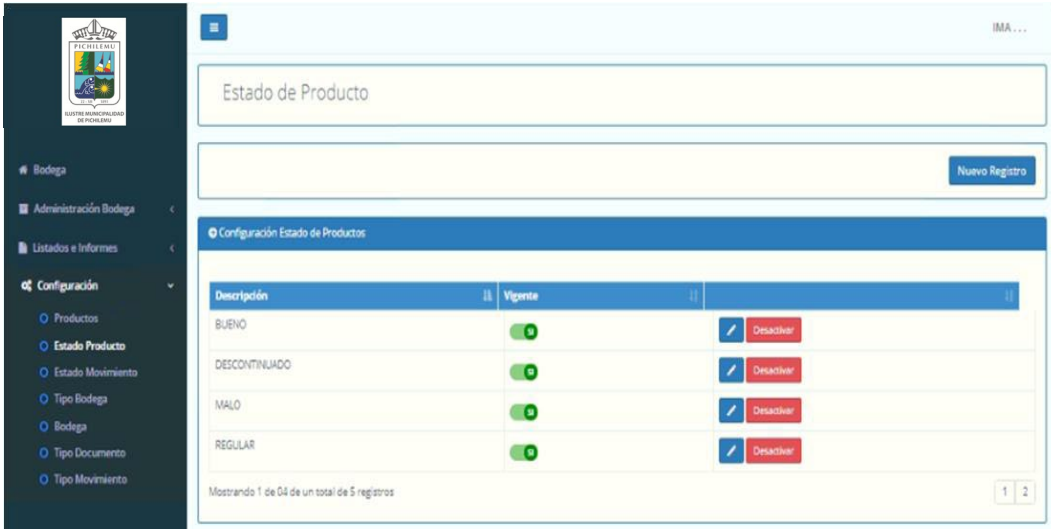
PICHILEMU

ILUSTRE MUNICIPALIDAD DE PICHILEMU

Bodega

Administración Bodega

Listados e Informes

Configuración

Productos

Estado Producto

Estado Movimiento

Tipo Bodega

Bodega

Tipo Documento

Tipo Movimiento

IMA...

Estado de Producto

Nuevo Registro

Configuración Estado de Productos

| Descripción | Vigente | |
|---|---|---|
| BUENO | SI | Desactivar |
| DESCONTINUADO | SI | Desactivar |
| MALO | SI | Desactivar |
| REGULAR | SI | Desactivar |

Mostrando 1 de 04 de un total de 5 registros

1 2